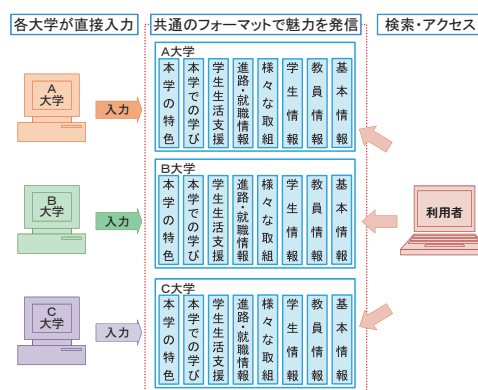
各大学が直接入力

共通のフォーマットで魅力を発信

検索・アクセス

A
大学

入力

B
大学

入力

C
大学

入力

A大学

| 本学の特色 | 本学での学び | 学生生活支援 | 進路・就職情報 | 様々な取組 | 学生情報 | 教員情報 | 基本情報 |
|---|---|---|---|---|---|---|---|

B大学

| 本学の特色 | 本学での学び | 学生生活支援 | 進路・就職情報 | 様々な取組 | 学生情報 | 教員情報 | 基本情報 |
|---|---|---|---|---|---|---|---|

C大学

| 本学の特色 | 本学での学び | 学生生活支援 | 進路・就職情報 | 様々な取組 | 学生情報 | 教員情報 | 基本情報 |
|---|---|---|---|---|---|---|---|

利用者